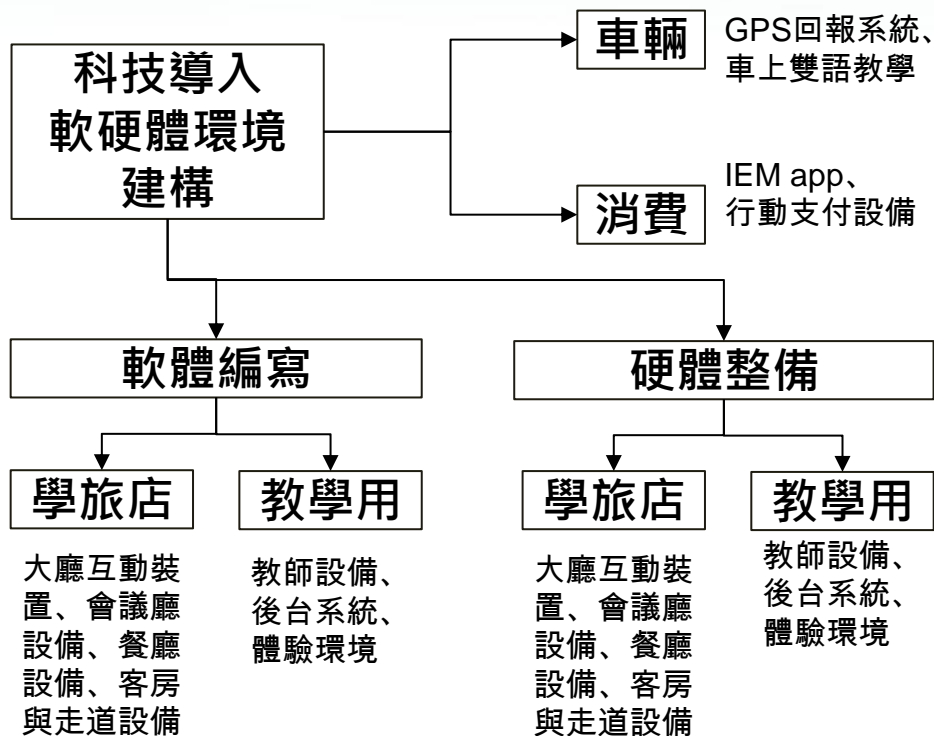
科技導入
軟硬體環境
建構

車輛

GPS回報系統、
車上雙語教學

消費

IEM app、
行動支付設備

軟體編寫

硬體整備

學旅店

大廳互動裝置、會議廳設備、餐廳設備、客房與走道設備

教學用

教師設備、後台系統、體驗環境

學旅店

大廳互動裝置、會議廳設備、餐廳設備、客房與走道設備

教學用

教師設備、後台系統、體驗環境